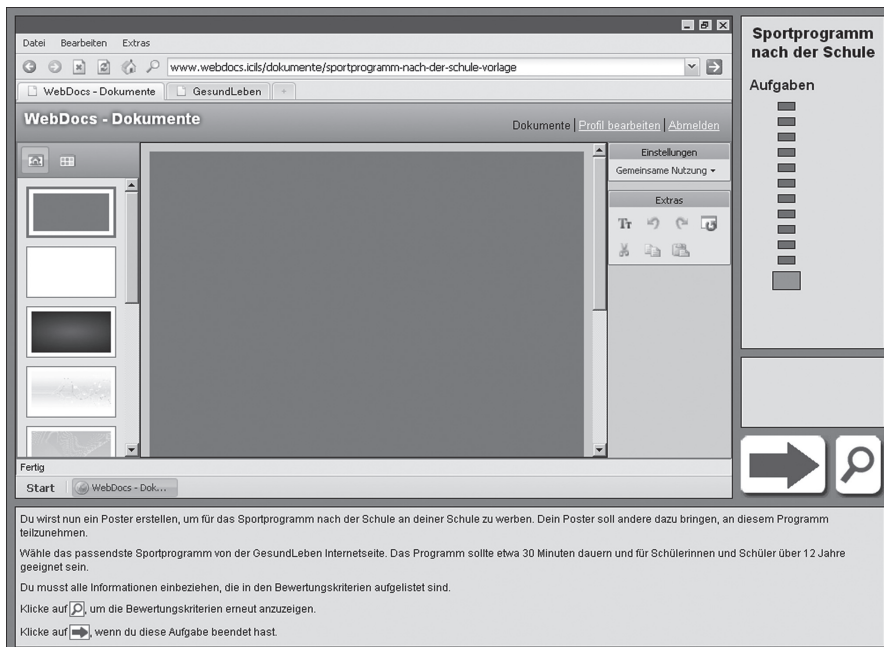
Datei Bearbeiten Extras

www.webdocs.icils/dokumente/sportprogramm-nach-der-schule-vorlage

WebDocs - Dokumente | GesundLeben

WebDocs - Dokumente

Dokumente | Profil bearbeiten | Abmelden

Einstellungen

Gemeinsame Nutzung

Extras

Fertig

Start | WebDocs - Dok...

Sportprogramm nach der Schule

Aufgaben

Du wirst nun ein Poster erstellen, um für das Sportprogramm nach der Schule an deiner Schule zu werben. Dein Poster soll andere dazu bringen, an diesem Programm teilzunehmen.

Wähle das passendste Sportprogramm von der GesundLeben Internetseite. Das Programm sollte etwa 30 Minuten dauern und für Schülerinnen und Schüler über 12 Jahre geeignet sein.

Du musst alle Informationen einbeziehen, die in den Bewertungskriterien aufgelistet sind.

Klicke auf , um die Bewertungskriterien erneut anzuzeigen.

Klicke auf , wenn du diese Aufgabe beendet hast.